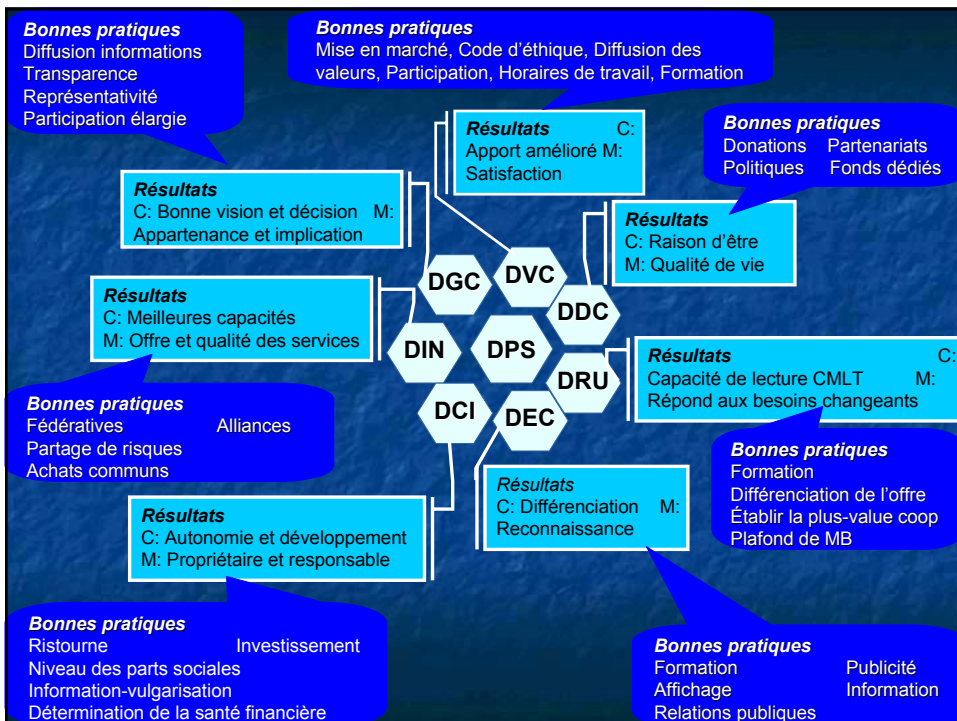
Bonnes pratiques
Diffusion informations
Transparence
Représentativité
Participation élargie

Bonnes pratiques
Mise en marché, Code d'éthique, Diffusion des valeurs, Participation, Horaires de travail, Formation

Résultats C:
Apport amélioré M:
Satisfaction

Bonnes pratiques
Donations Partenariats
Politiques Fonds dédiés

Résultats
C: Bonne vision et décision M:
Appartenance et implication

Résultats
C: Raison d'être
M: Qualité de vie

Résultats
C: Meilleures capacités
M: Offre et qualité des services

DGC
DVC
DDC
DIN
DPS
DRU
DCI
DEC

Résultats C:
Capacité de lecture CMLT M:
Répond aux besoins changeants

Bonnes pratiques
Fédératives Alliances
Partage de risques
Achats communs

Bonnes pratiques
Formation
Différenciation de l'offre
Établir la plus-value coop
Plafond de MB

Résultats
C: Différenciation M:
Reconnaissance

Résultats
C: Autonomie et développement
M: Propriétaire et responsable

Bonnes pratiques
Ristourne Investissement
Niveau des parts sociales
Information-vulgarisation
Détermination de la santé financière

Bonnes pratiques
Formation Publicité
Affichage Information
Relations publiques